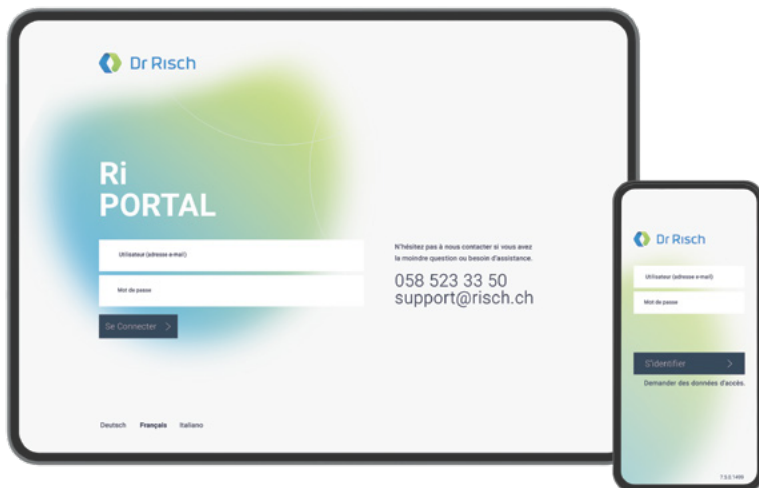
Dr Risch

Ri
PORTAL

Utilisateur (adresse e-mail)

Mot de passe

Se Connecter >

N'hésitez pas à nous contacter si vous avez la moindre question ou besoin d'assistance.

058 523 33 50
support@risch.ch

Deutsch Français Italiano

Dr Risch

Utilisateur (adresse e-mail)

Mot de passe

S'identifier >

Demander des données d'accès.

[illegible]